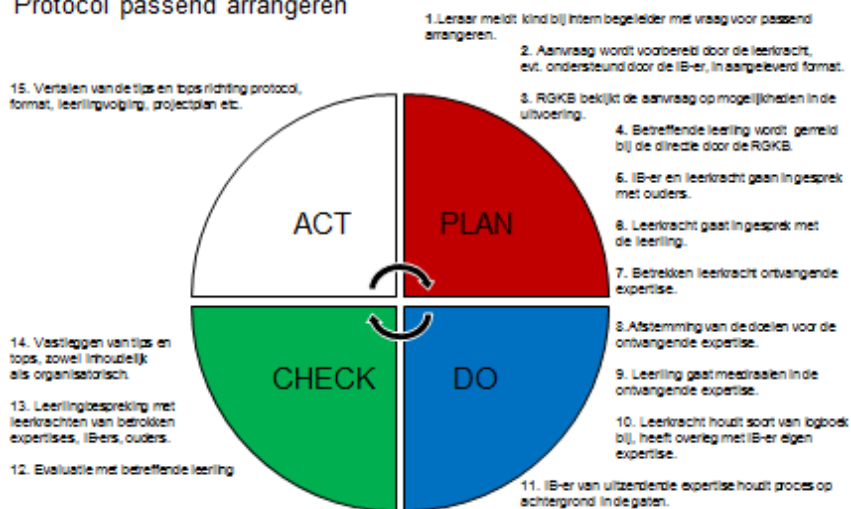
Protocol passend arrangeren

1.Leraar meldt kind bij intern begeleider met vraag voor passend arrangeren.

2. Aanvraag wordt voorbereid door de leerkracht, evt. ondersteund door de IB-er, in aangeleverd format.

3. RGKB bekijkt de aanvraag op mogelijkheden in de uitvoering.

4. Betreffende leerling wordt gemeld bij de directie door de RGKB.

5. IB-er en leerkracht gaan in gesprek met ouders.

6. Leerkracht gaat in gesprek met de leerling.

7. Betrekken leerkracht ontvangende expertise.

8.Afstemming van de doelen voor de ontvangende expertise.

9. Leerling gaat meedraaien in de ontvangende expertise.

10. Leerkracht houdt soort van logboek bij, heeft overleg met IB-er eigen expertise.

11. IB-er van uitzendende expertise houdt proces op achtergrond in de gaten.

12. Evaluatie met betreffende leerling

13. Leerlingbespreking met leerkrachten van betrokken expertises, IB-ers, ouders.

14. Vastleggen van tips en tops, zowel inhoudelijk als organisatorisch.

15. Vertalen van de tips en tops richting protocol, format, leerlingvolging, projectplan etc.

ACT

PLAN

CHECK

DO